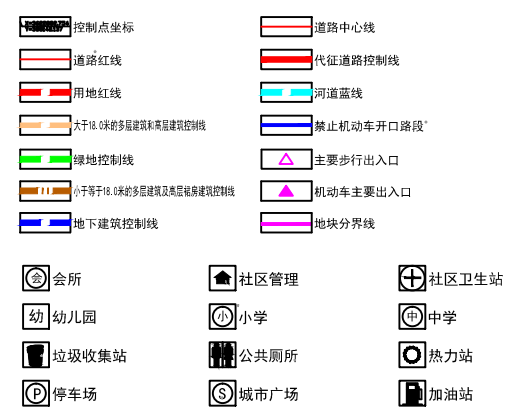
控制点坐标
道路中心线
道路红线
代征道路控制线
用地红线
河道蓝线
大于18.0米的多层建筑和高层建筑控制线
禁止机动车开口路段
绿地控制线
主要步行出入口
小于等于18.0米的多层建筑及高层裙房建筑控制线
机动车主要出入口
地下建筑控制线
地块分界线

会
会所
社区管理
社区卫生站
幼
幼儿园
小
小学
中
中学
垃圾收集站
公共厕所
热力站
P
停车场
S
城市广场
加油站